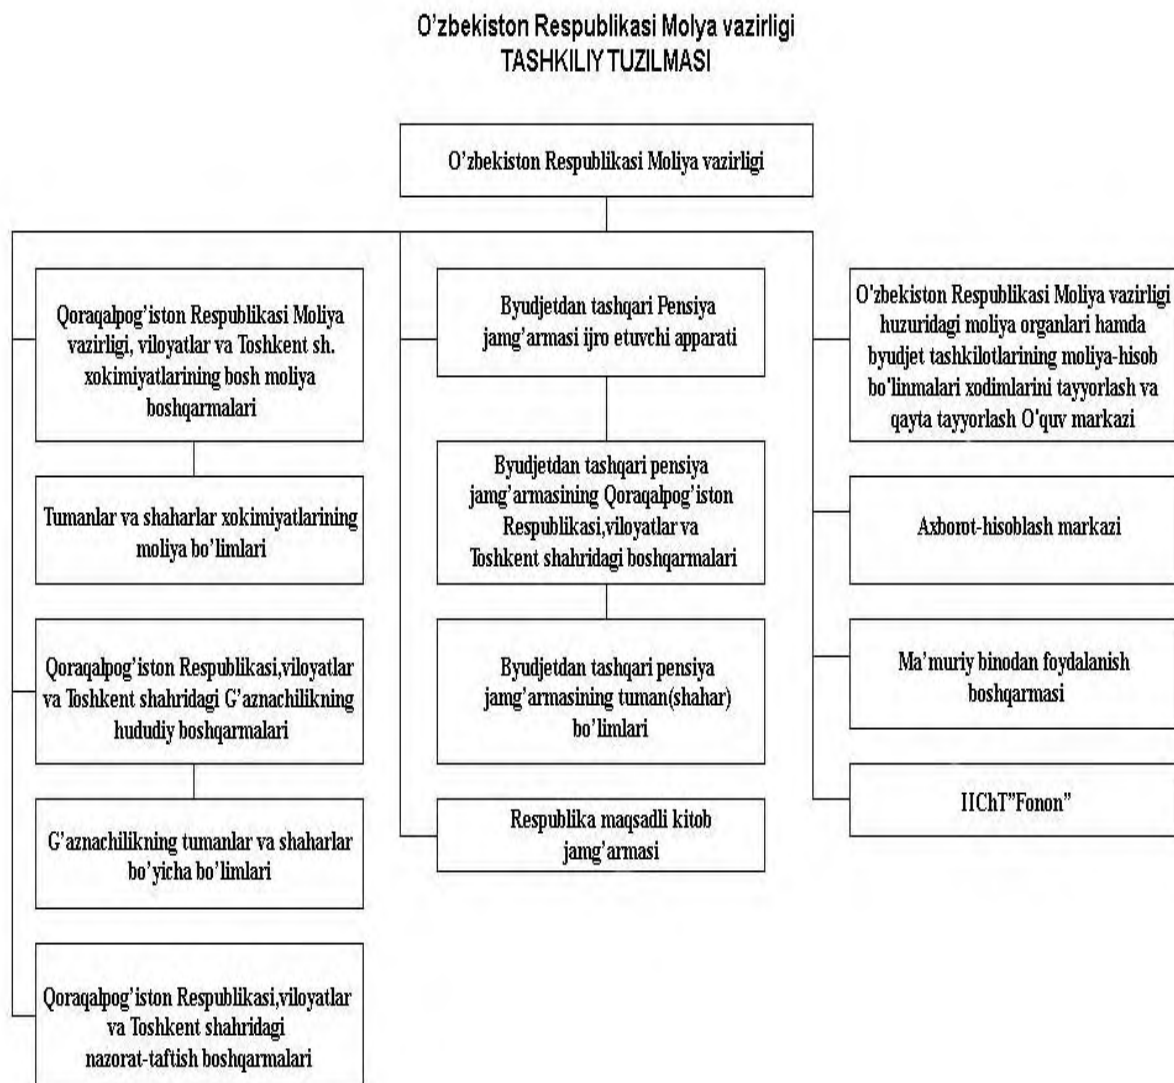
O'zbekiston Respublikasi Molya vazirligi
TASHKILIY TUZILMASI

O'zbekiston Respublikasi Moliya vazirligi

Qoraqalpog'iston Respublikasi Moliya vazirligi, viloyatlar va Toshkent sh. xokimiyatlarining bosh moliya boshqarmalari

Tumanlar va shaharlar xokimiyatlarining moliya bo'limlari

Qoraqalpog'iston Respublikasi,viloyatlar va Toshkent shahridagi G'aznachilikning hududiy boshqarmalari

G'aznachilikning tumanlar va shaharlar bo'yicha bo'limlari

Qoraqalpog'iston Respublikasi,viloyatlar va Toshkent shahridagi nazorat-taftish boshqarmalari

Byudjetdan tashqari Pensiya jamg'armasi ijro etuvchi apparati

Byudjetdan tashqari pensiya jamg'armasining Qoraqalpog'iston Respublikasi,viloyatlar va Toshkent shahridagi boshqarmalari

Byudjetdan tashqari pensiya jamg'armasining tuman(shahar) bo'limlari

Respublika maqsadli kitob jamg'armasi

O'zbekiston Respublikasi Moliya vazirligi huzuridagi moliya organlari hamda byudjet tashkilotlarining moliya-hisob bo'linmalari xodimlarini tayyorlash va qayta tayyorlash O'quv markazi

Axborot-hisoblash markazi

Ma'muriy binodan foydalanish boshqarmasi

IIChT"Fonon"